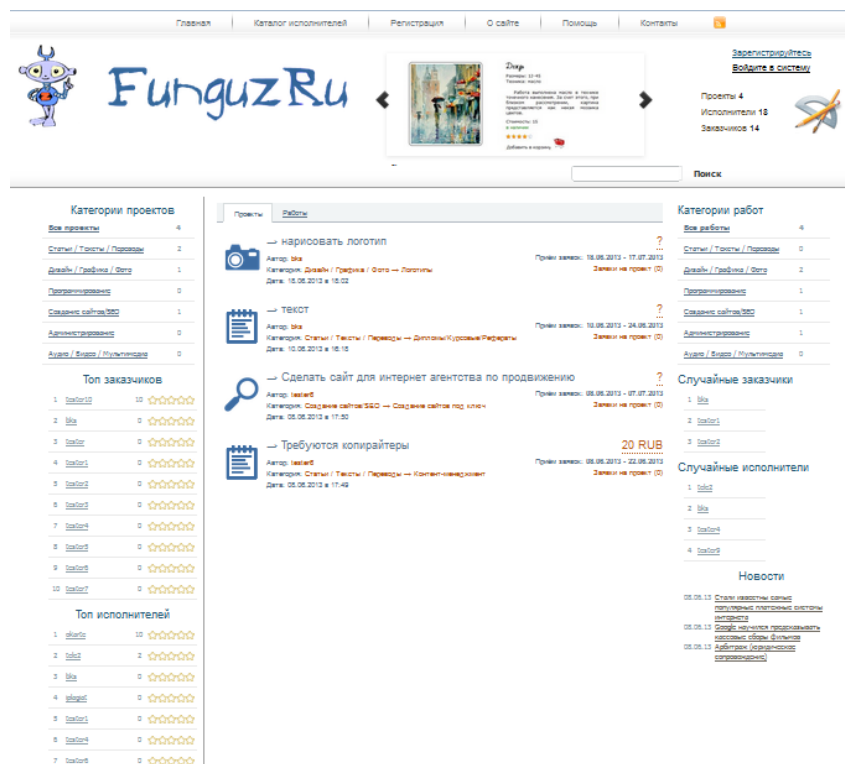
Главная | Каталог исполнителей | Регистрация | О сайте | Помощь | Контакты

FunguzRu

Дождь
Размеры: 12×45
Техника: масло
Работа выполнена маслом в технике точечного нанесения. За счет этого, при близком рассмотрении, картина представляется как набор мазков цвета.
Стоимость: 15
в наличии
Добавить в корзину

Зарегистрируйтесь
Войдите в систему

Проекты 4
Исполнители 18
Заказчиков 14

Поиск

Категории проектов

| | |
|---|---|
| Все проекты | 4 |
| Статьи / Тексты / Переводы | 2 |
| Дизайн / Графика / Фото | 1 |
| Программирование | 0 |
| Создание сайтов/SEO | 1 |
| Администрирование | 0 |
| Аудио / Видео / Мультимедиа | 0 |

Топ заказчиков

| | | |
|---|---|---|
| 1 | tcslor10 | 10 |
| 2 | bks | 0 |
| 3 | tcslor | 0 |
| 4 | tcslor1 | 0 |
| 5 | tcslor2 | 0 |
| 6 | tcslor3 | 0 |
| 7 | tcslor4 | 0 |
| 8 | tcslor5 | 0 |
| 9 | tcslor6 | 0 |
| 10 | tcslor7 | 0 |

Топ исполнителей

| | | |
|---|---|---|
| 1 | okarlo | 10 |
| 2 | toks2 | 2 |
| 3 | bks | 0 |
| 4 | iplagot | 0 |
| 5 | tcslor1 | 0 |
| 6 | tcslor4 | 0 |
| 7 | tcslor6 | 0 |

Проекты | Работы

→ нарисовать логотип
?
Автор: bks
Категория: Дизайн / Графика / Фото → Логотипы
Дата: 15.06.2013 в 16:02
Приём заявок: 15.06.2013 - 17.07.2013
Заявки на проект (0)

→ текст
?
Автор: bks
Категория: Статьи / Тексты / Переводы → Дипломы/Курсовые/Рефераты
Дата: 10.06.2013 в 16:15
Приём заявок: 10.06.2013 - 24.06.2013
Заявки на проект (0)

→ Сделать сайт для интернет агентства по продвижению
?
Автор: tester6
Категория: Создание сайтов/SEO → Создание сайтов под ключ
Дата: 05.06.2013 в 17:50
Приём заявок: 05.06.2013 - 07.07.2013
Заявки на проект (0)

→ Требуются копирайтеры
20 RUB
Автор: tester6
Категория: Статьи / Тексты / Переводы → Контент-менеджмент
Дата: 05.06.2013 в 17:49
Приём заявок: 05.06.2013 - 22.06.2013
Заявки на проект (0)

Категории работ

| | |
|---|---|
| Все работы | 4 |
| Статьи / Тексты / Переводы | 0 |
| Дизайн / Графика / Фото | 2 |
| Программирование | 1 |
| Создание сайтов/SEO | 1 |
| Администрирование | 1 |
| Аудио / Видео / Мультимедиа | 0 |

Случайные заказчики
1 bks
2 tcslor1
3 tcslor2

Случайные исполнители
1 toks2
2 bks
3 tcslor4
4 tcslor9

Новости
05.06.13 Стали известны самые популярные платежные системы интернета
05.06.13 Google научился предсказывать кассовые сборы фильмов
05.06.13 Арбитраж (юридическое сопровождение)